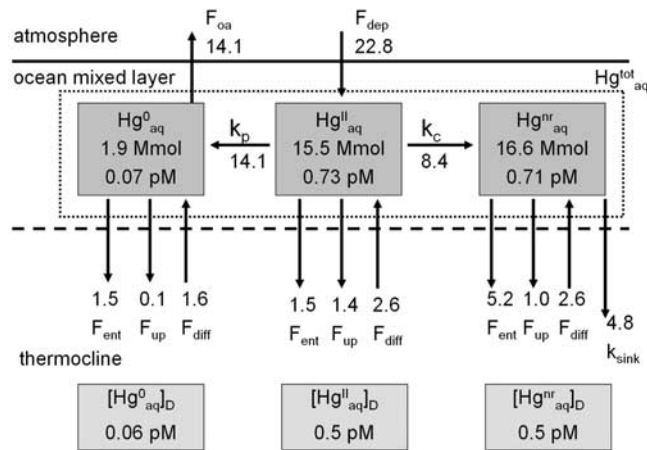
atmosphere

$F_{oa}$
14.1

$F_{dep}$
22.8

ocean mixed layer

$Hg^{tot}_{aq}$

$Hg^0_{aq}$
1.9 Mmol
0.07 pM

$k_p$
14.1

$Hg^{II}_{aq}$
15.5 Mmol
0.73 pM

$k_c$
8.4

$Hg^{nr}_{aq}$
16.6 Mmol
0.71 pM

1.5 0.1 1.6
$F_{ent}$ $F_{up}$ $F_{diff}$

1.5 1.4 2.6
$F_{ent}$ $F_{up}$ $F_{diff}$

5.2 1.0 2.6
$F_{ent}$ $F_{up}$ $F_{diff}$

4.8
$k_{sink}$

thermocline

$[Hg^0_{aq}]_D$
0.06 pM

$[Hg^{II}_{aq}]_D$
0.5 pM

$[Hg^{nr}_{aq}]_D$
0.5 pM